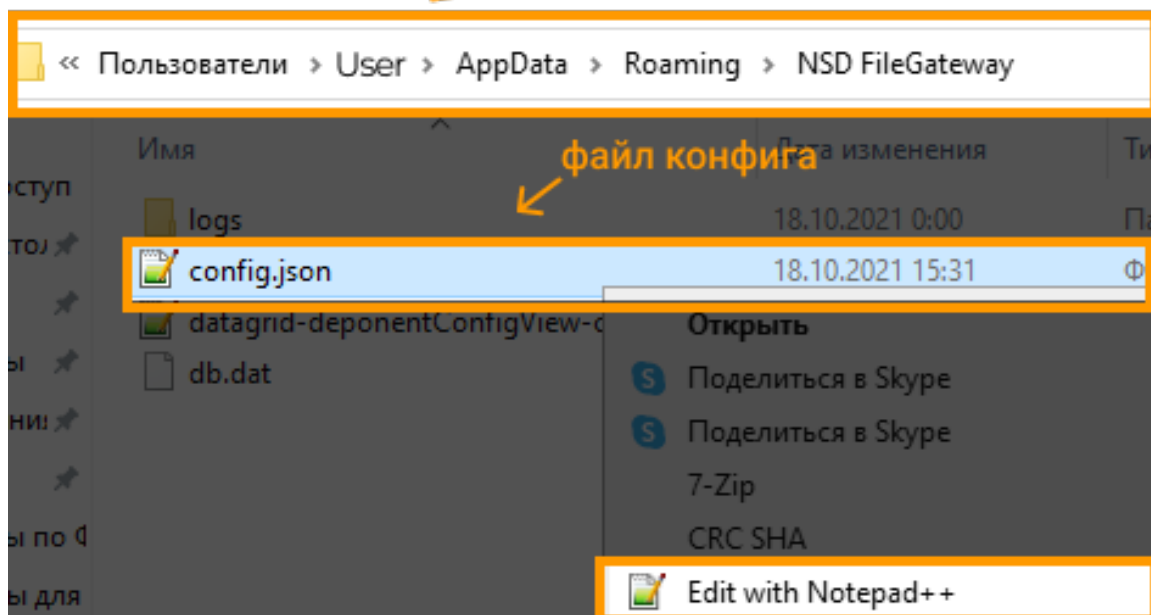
« Пользователи › User › AppData › Roaming › NSD FileGateway

Имя

Дата изменения

Ти

файл конфига

эступ

тол

ы

ни

ы по ф

ы для

logs

18.10.2021 0:00

Па

config.json

18.10.2021 15:31

Ф

datagrid-deponentConfigView-c

db.dat

Открыть

Поделиться в Skype

Поделиться в Skype

7-Zip

CRC SHA

Edit with Notepad++